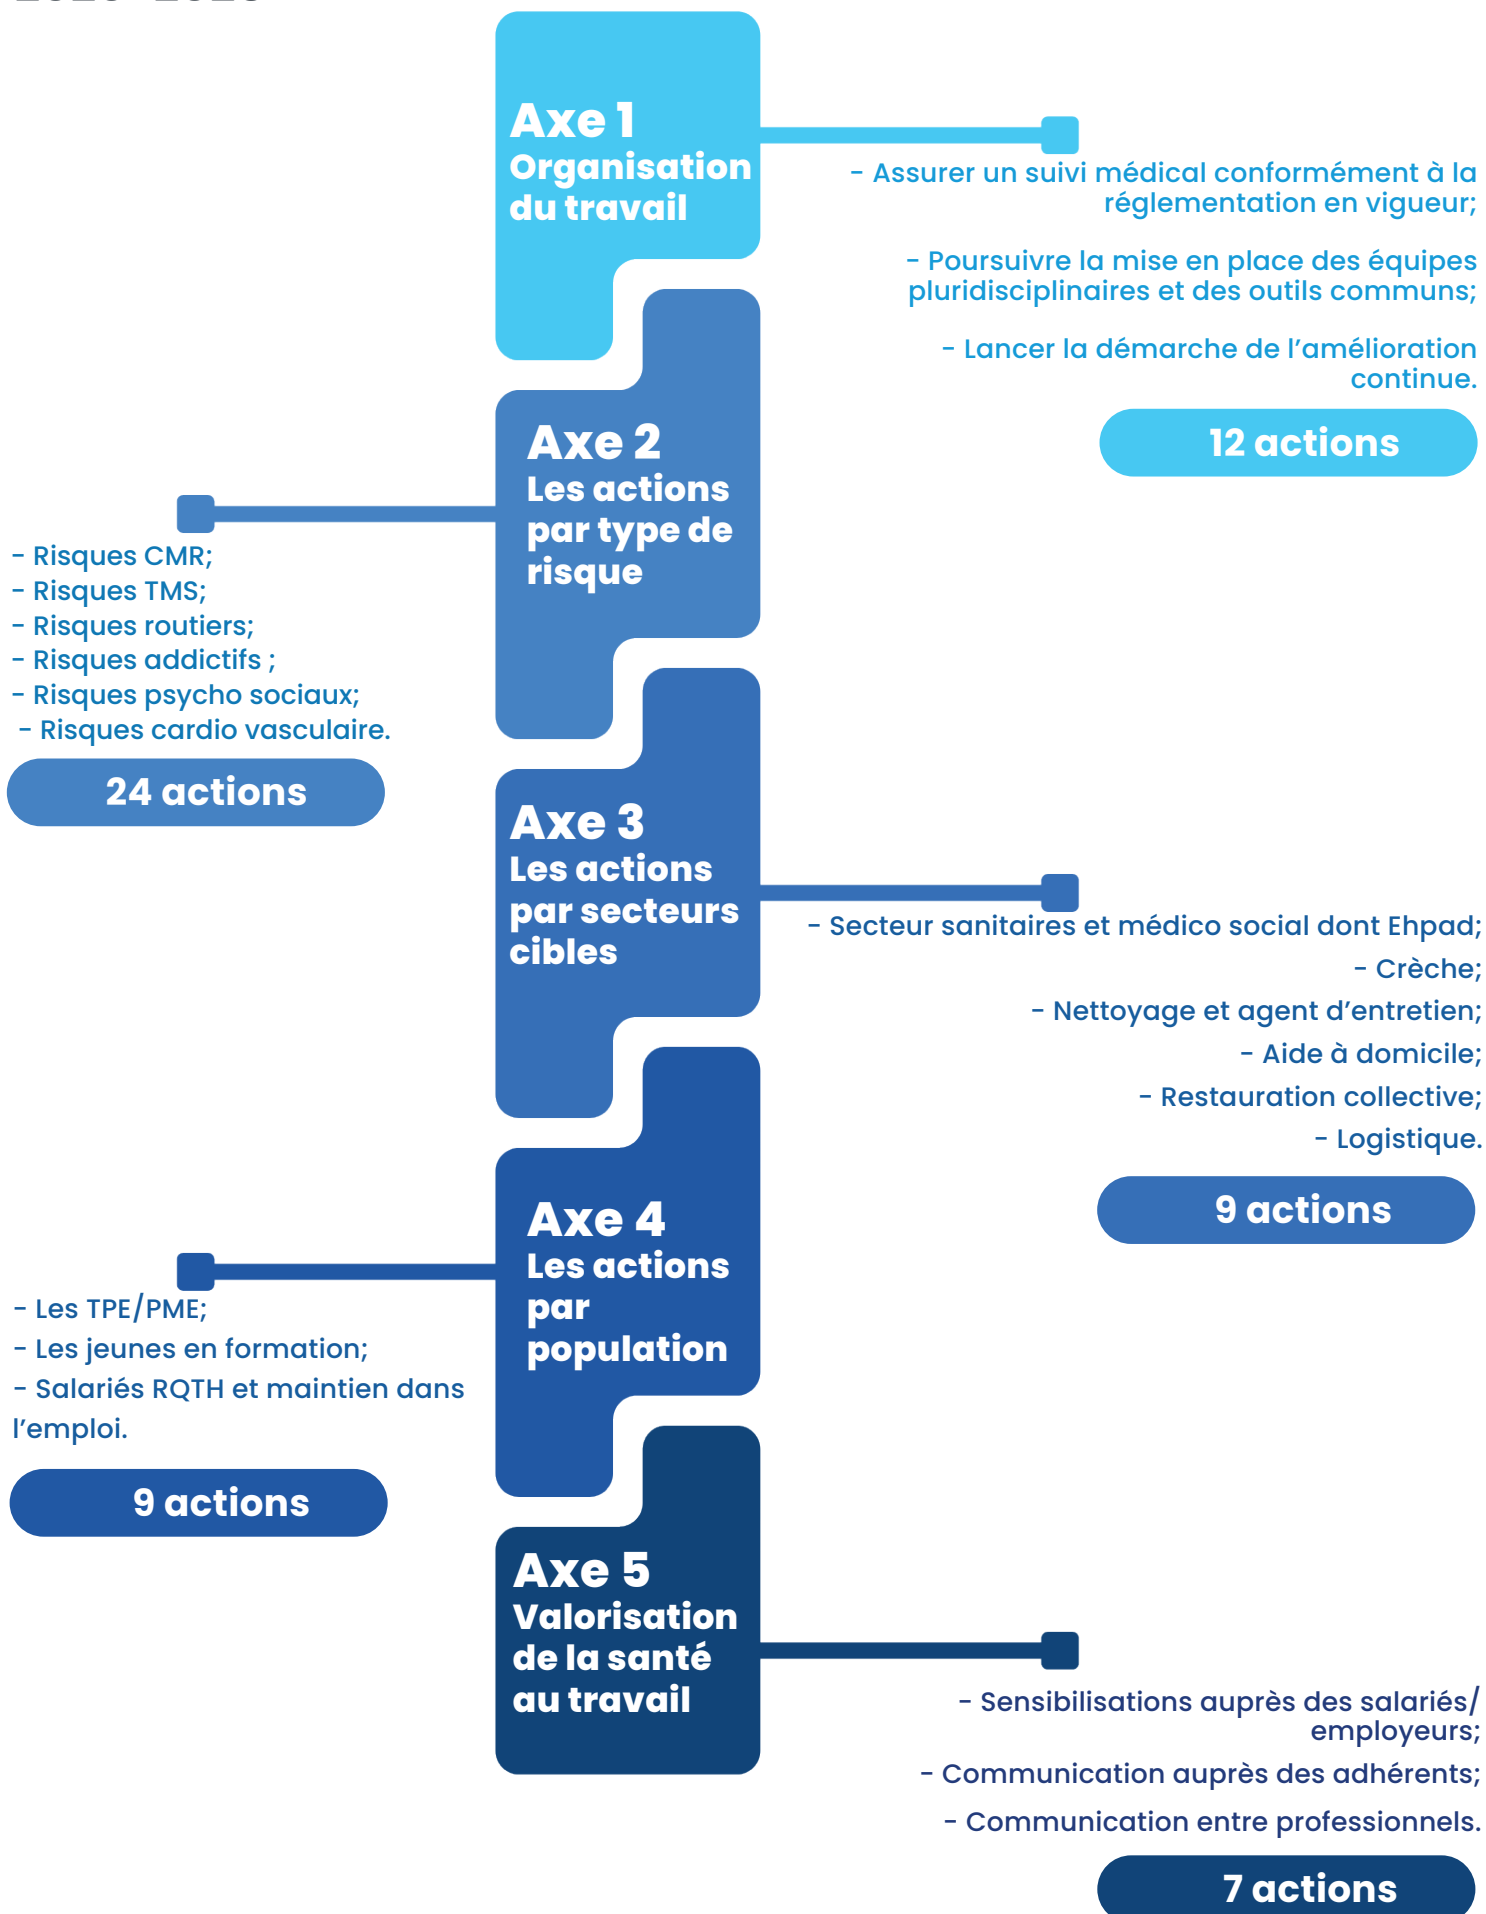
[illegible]

Axe 1
Organisation du travail

- Assurer un suivi médical conformément à la réglementation en vigueur;

- Poursuivre la mise en place des équipes pluridisciplinaires et des outils communs;

- Lancer la démarche de l'amélioration continue.

12 actions

Axe 2
Les actions par type de risque

- Risques CMR;
- Risques TMS;
- Risques routiers;
- Risques addictifs ;
- Risques psycho sociaux;
- Risques cardio vasculaire.

24 actions

Axe 3
Les actions par secteurs cibles

- Secteur sanitaires et médico social dont Ehpad;
- Crèche;
- Nettoyage et agent d'entretien;
- Aide à domicile;
- Restauration collective;
- Logistique.

9 actions

Axe 4
Les actions par population

- Les TPE/PME;
- Les jeunes en formation;
- Salariés RQTH et maintien dans l'emploi.

9 actions

Axe 5
Valorisation de la santé au travail

- Sensibilisations auprès des salariés/ employeurs;
- Communication auprès des adhérents;
- Communication entre professionnels.

7 actions